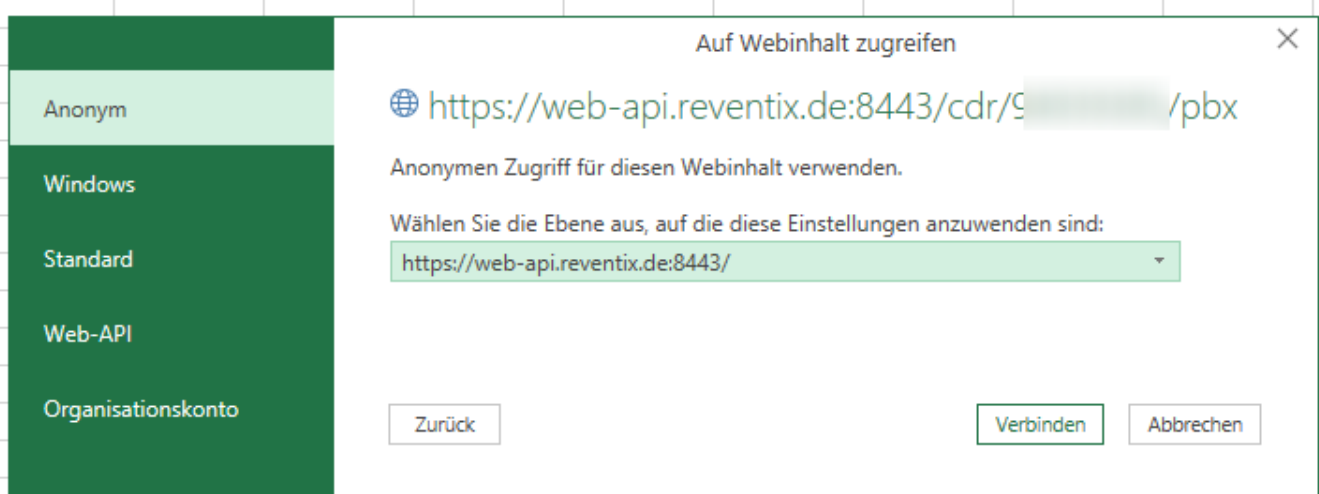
Auf Webinhalt zugreifen

×

Anonym

Windows

Standard

Web-API

Organisationskonto

https://web-api.reventix.de:8443/cdr/9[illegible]/pbx

Anonymen Zugriff für diesen Webinhalt verwenden.

Wählen Sie die Ebene aus, auf die diese Einstellungen anzuwenden sind:

https://web-api.reventix.de:8443/

Zurück

Verbinden

Abbrechen